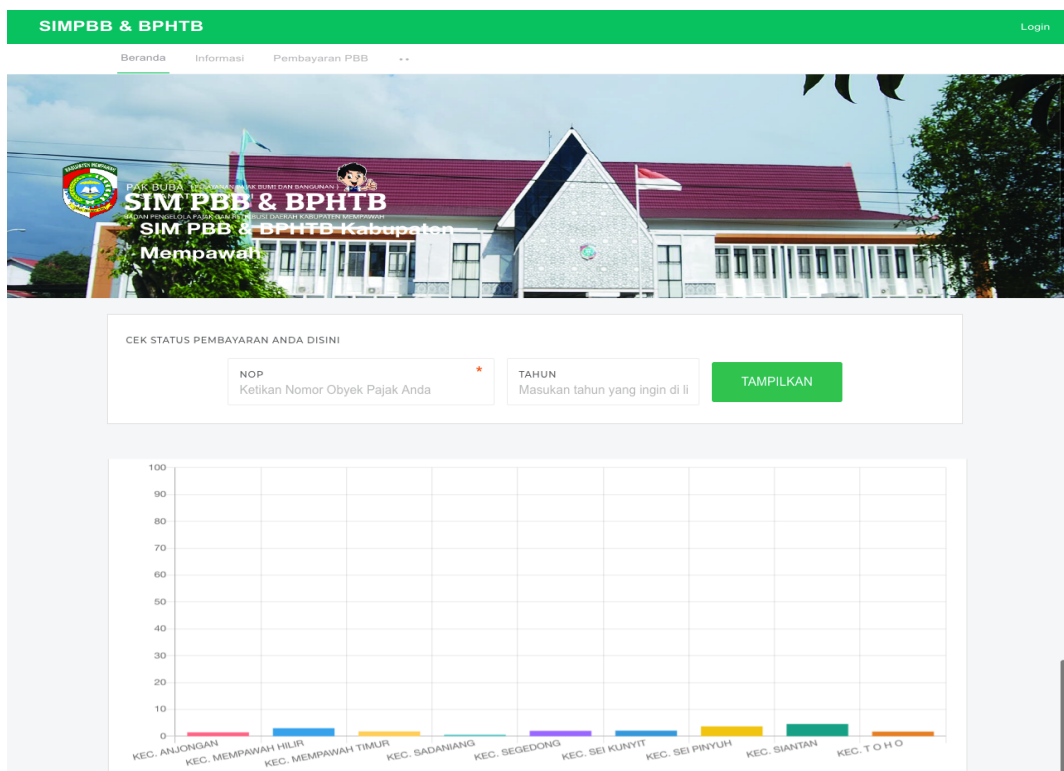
SIMPBB & BPHTB

Login

Beranda Informasi Pembayaran PBB ..

PAK BUDA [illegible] PAJAK BUMI DAN BANGUNAN
SIM PBB & BPHTB
BADAN PENGELOLA PAJAK DAN RETRIBUSI DAERAH KABUPATEN MEMPAWAH

SIM PBB & BPHTB Kabupaten Mempawah

CEK STATUS PEMBAYARAN ANDA DISINI

NOP *
Ketikan Nomor Obyek Pajak Anda

TAHUN
Masukan tahun yang ingin di li

TAMPILKAN

100
90
80
70
60
50
40
30
20
10
0

KEC. ANJONGAN
KEC. MEMPAWAH HILIR
KEC. MEMPAWAH TIMUR
KEC. SADANIANG
KEC. SEGEDONG
KEC. SEI KUNYIT
KEC. SEI PINYUH
KEC. SIANTAN
KEC. T O H O